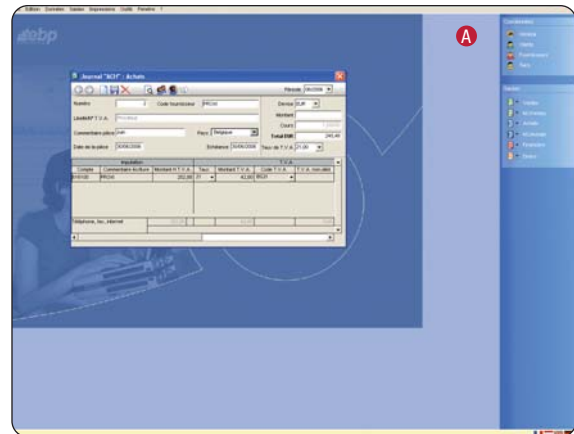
Edition Données Saisies Impressions Outils Fenêtre ?

ebp

A

Journal "ACH" : Achats

Période 06/2006

Numéro 2 Code fournisseur FRCAN

Devise EUR

Libellé T.V.A. Prestations

Montant

Commentaire pièce SVP Pays Belgique

Cours 1,00000

Total EUR 245,40

Date de la pièce 30/06/2006 Échéance 30/06/2006 Taux de T.V.A. 21,00

| Imputation | | | T.V.A. | | | |
|---|---|---|---|---|---|---|
| Compte | Commentaire écriture | Montant H.T.V.A. | Taux | Montant T.V.A. | Code T.V.A. | T.V.A. non-déd. |
| 6101100 | FRCAN | 202,80 | 21 | 42,60 | BE21 | |

Téléphone, fax, internet

Coordonnées
Relations
Clients
Fournisseurs
Tiers

Saisies
Ventes
NC Ventes
Achats
NC Achats
Financiers
Divers